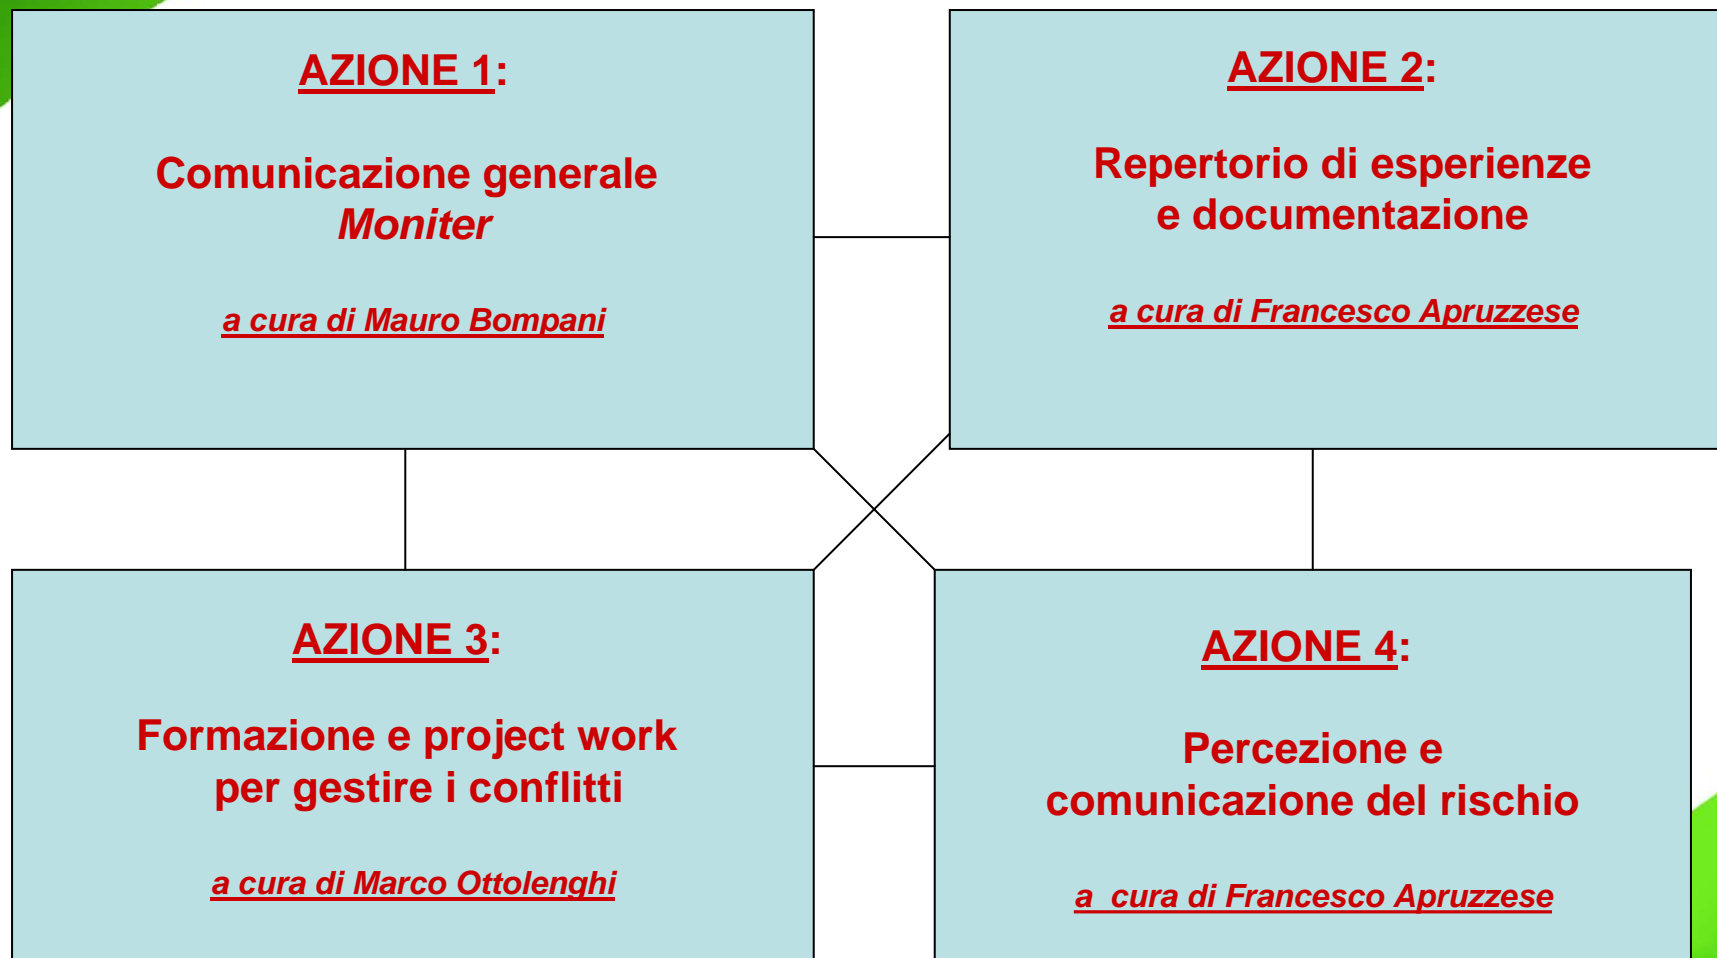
AZIONE 1:

Comunicazione generale *Moniter*

a cura di Mauro Bompani

AZIONE 2:

Repertorio di esperienze e documentazione

a cura di Francesco Apruzzese

AZIONE 3:

Formazione e project work per gestire i conflitti

a cura di Marco Ottolenghi

AZIONE 4:

Percezione e comunicazione del rischio

a cura di Francesco Apruzzese